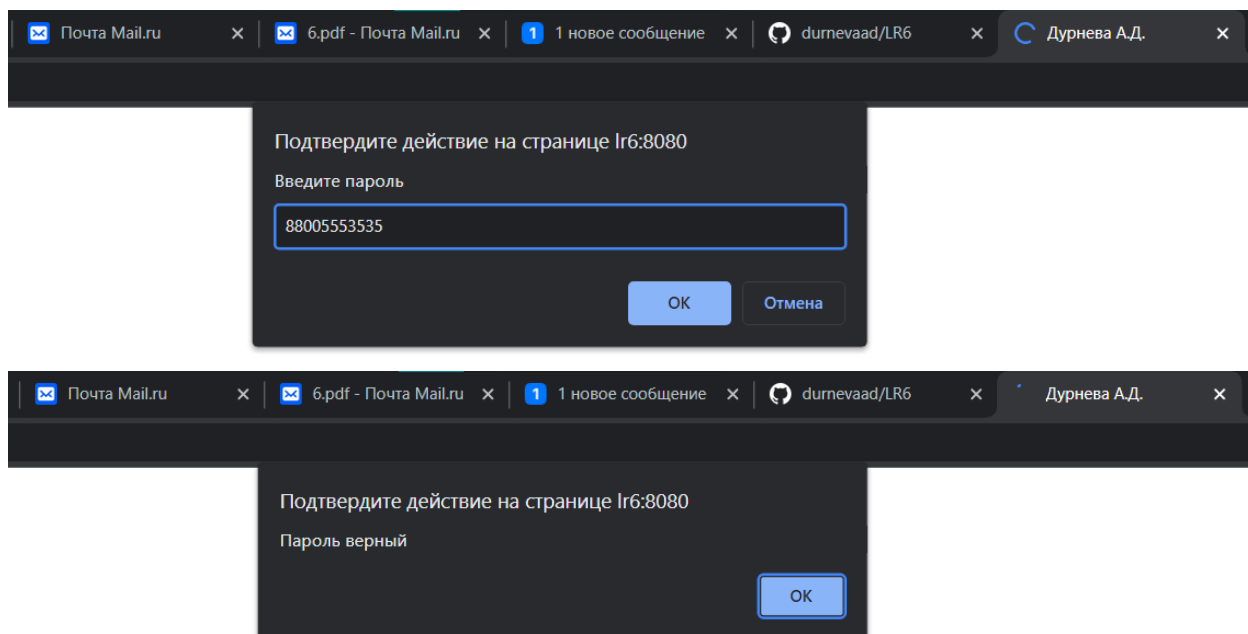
Почта Mail.ru ×
6.pdf - Почта Mail.ru ×
1 1 новое сообщение ×
durnevaad/LR6 ×
Дурнева А.Д. ×

Подтвердите действие на странице lr6:8080

Введите пароль

88005553535

OK
Отмена

Почта Mail.ru ×
6.pdf - Почта Mail.ru ×
1 1 новое сообщение ×
durnevaad/LR6 ×
Дурнева А.Д. ×

Подтвердите действие на странице lr6:8080

Пароль верный

OK